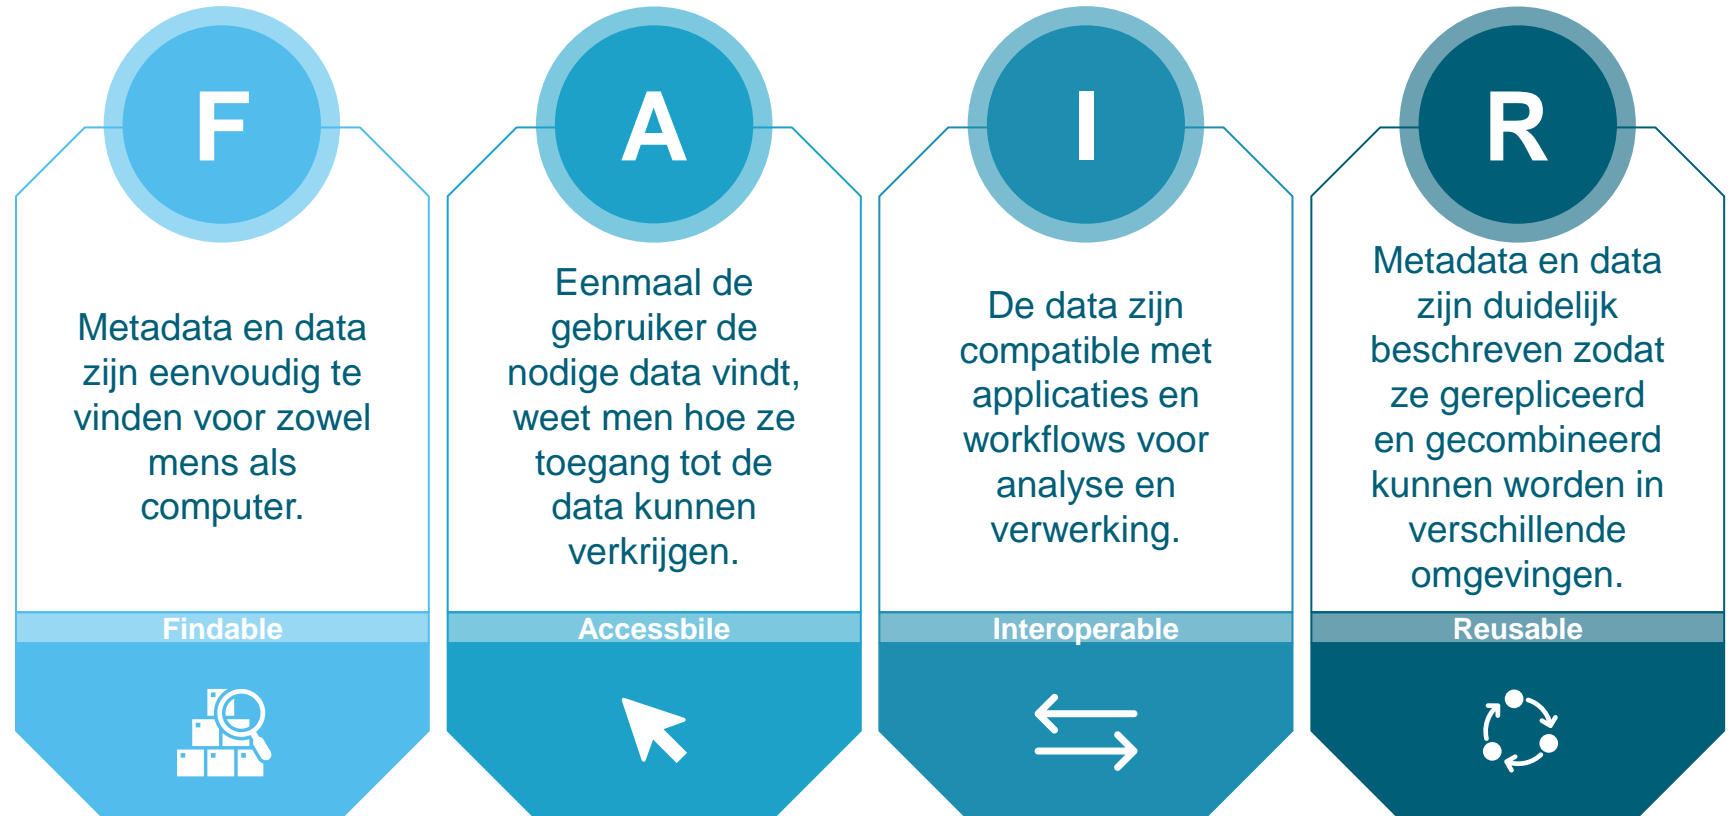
F

Metadata en data zijn eenvoudig te vinden voor zowel mens als computer.

Findable

A

Eenmaal de gebruiker de nodige data vindt, weet men hoe ze toegang tot de data kunnen verkrijgen.

Accessbile

I

De data zijn compatible met applicaties en workflows voor analyse en verwerking.

Interoperable

R

Metadata en data zijn duidelijk beschreven zodat ze gerepliceerd en gecombineerd kunnen worden in verschillende omgevingen.

Reusable